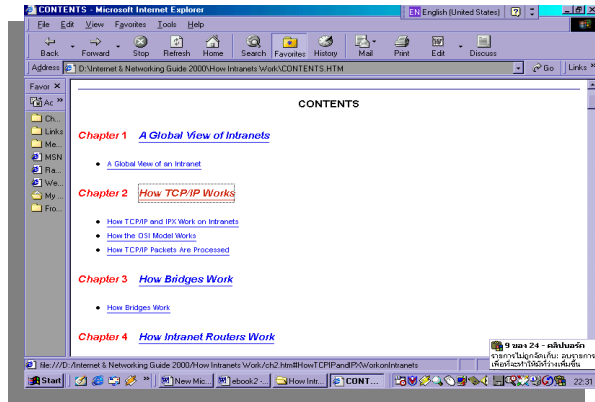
CONTENTS - Microsoft Internet Explorer

EN English (United States)

File Edit View Favorites Tools Help

Back Forward Stop Refresh Home Search Favorites History Mail Print Edit Discuss

Address D:\Internet & Networking Guide 2000\How Intranets Work\CONTENTS.HTM

Go Links

Favor

Ac

Ch...
Links
Me...
MSN
Ra...
We...
My ...
Fro...

CONTENTS

Chapter 1 A Global View of Intranets

A Global View of an Intranet

Chapter 2 How TCP/IP Works

How TCP/IP and IPX Work on Intranets

How the OSI Model Works

How TCP/IP Packets Are Processed

Chapter 3 How Bridges Work

How Bridges Work

Chapter 4 How Intranet Routers Work

9 ของ 24 - คลิปบอร์ด
รายการไม่ถูกจัดเก็บ: ลบรายการ เพื่อที่จะทำให้มีที่ว่างเพิ่มขึ้น

file:///D:/Internet & Networking Guide 2000/How Intranets Work/ch2.htm#HowTCPIPandIPXWorkonIntranets

Start New Mic... ebook2 -... How Intr... CONT...

22:31